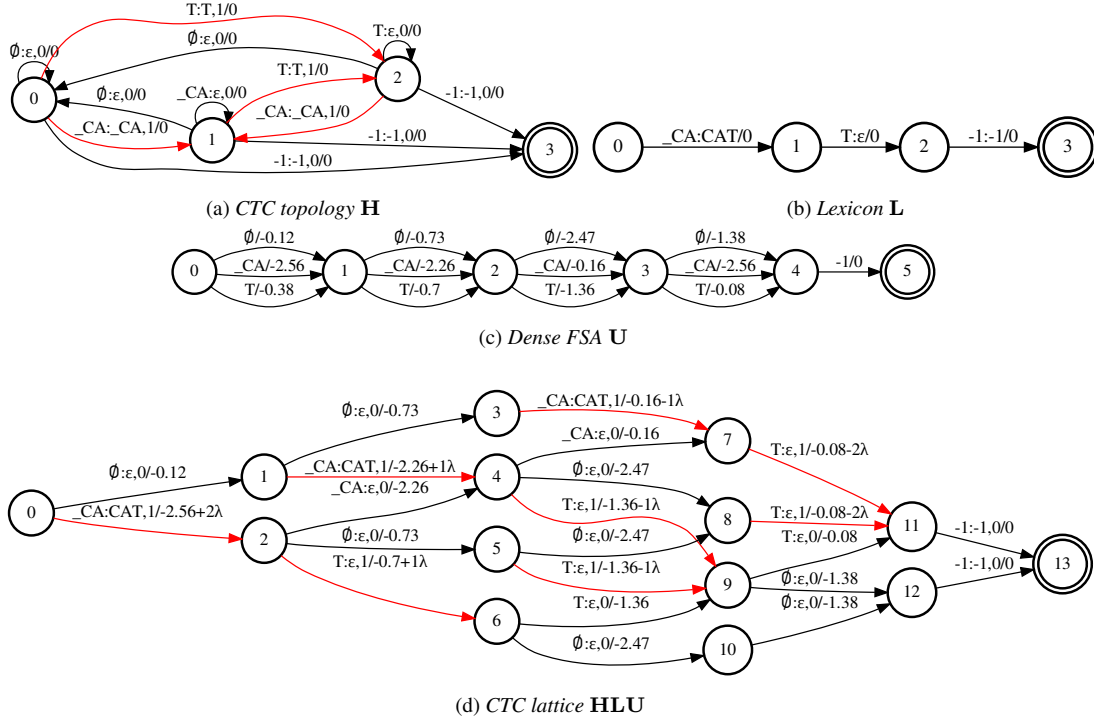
T:T,1/0
T:ε,0/0
∅:ε,0/0
∅:ε,0/0
T:T,1/0
2
0
∅:ε,0/0
_CA:ε,0/0
-1:-1,0/0
_CA:_CA,1/0
_CA:_CA,1/0
1
-1:-1,0/0
3
-1:-1,0/0

(a) *CTC topology* $\mathbf{H}$

0
_CA:CAT/0
1
T:ε/0
2
-1:-1/0
3

(b) *Lexicon* $\mathbf{L}$

∅/-0.12
∅/-0.73
∅/-2.47
∅/-1.38
0
_CA/-2.56
1
_CA/-2.26
2
_CA/-0.16
3
_CA/-2.56
4
-1/0
5
T/-0.38
T/-0.7
T/-1.36
T/-0.08

(c) *Dense FSA* $\mathbf{U}$

∅:ε,0/-0.73
3
_CA:CAT,1/-0.16-1λ
_CA:ε,0/-0.16
7
T:ε,1/-0.08-2λ
∅:ε,0/-0.12
1
_CA:CAT,1/-2.26+1λ
4
∅:ε,0/-2.47
0
_CA:CAT,1/-2.56+2λ
_CA:ε,0/-2.26
T:ε,1/-1.36-1λ
8
T:ε,1/-0.08-2λ
11
-1:-1,0/0
2
∅:ε,0/-0.73
5
∅:ε,0/-2.47
T:ε,0/-0.08
T:ε,1/-0.7+1λ
T:ε,1/-1.36-1λ
9
∅:ε,0/-1.38
-1:-1,0/0
13
∅:ε,0/-1.38
12
T:ε,0/-1.36
6
∅:ε,0/-2.47
10

(d) *CTC lattice* $\mathbf{HLU}$